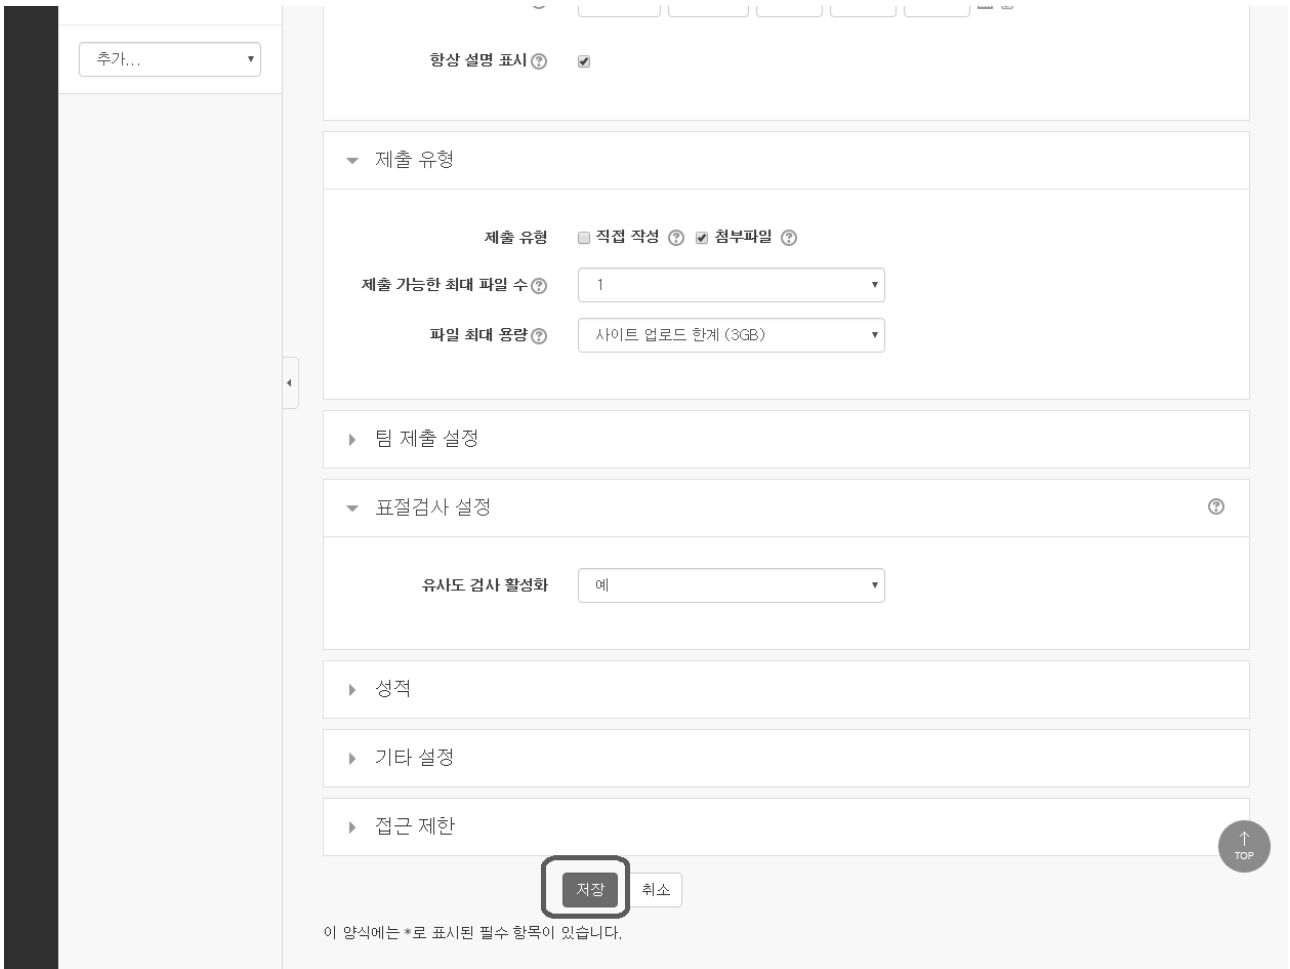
추가...

항상 설명 표시

제출 유형

제출 유형 직접 작성 첨부파일

제출 가능한 최대 파일 수 1

파일 최대 용량 사이트 업로드 한계 (3GB)

팀 제출 설정

표절검사 설정

유사도 검사 활성화 예

성적

기타 설정

접근 제한

TOP

저장 취소

이 양식에는 *로 표시된 필수 항목이 있습니다.